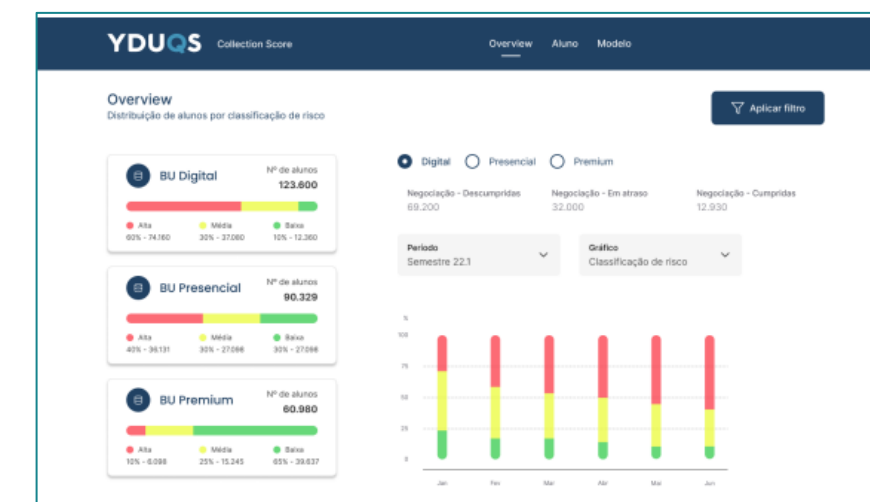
YDUQS Collection Score

Overview Aluno Modelo

Overview
Distribuição de alunos por classificação de risco

Aplicar filtro

BU Digital
Nº de alunos
123.600
Alta 60% - 74.160
Média 30% - 37.080
Baixa 10% - 12.360

BU Presencial
Nº de alunos
90.329
Alta 40% - 36.131
Média 30% - 27.098
Baixa 30% - 27.098

BU Premium
Nº de alunos
60.980
Alta 10% - 6.098
Média 25% - 15.245
Baixa 65% - 39.637

Digital Presencial Premium

Negociação - Descumpridas
69.200
Negociação - Em atraso
32.000
Negociação - Cumpridas
12.930

Período
Semestre 22.1

Gráfico
Classificação de risco

%
100
75
50
25
0
Jan Fev Mar Abr Mai Jun